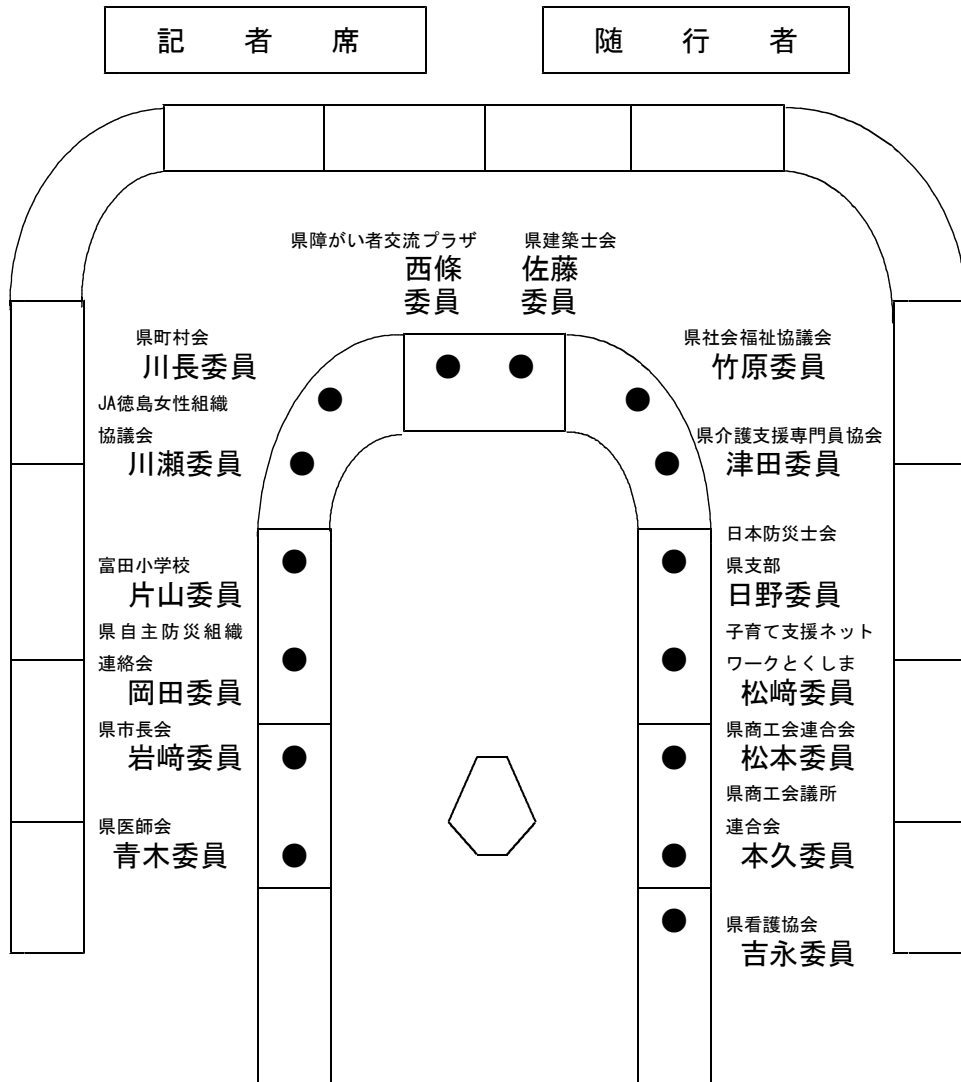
記　者　席

随　行　者

県障がい者交流プラザ
西條
委員

県建築士会
佐藤
委員

県町村会
川長委員

JA徳島女性組織
協議会
川瀬委員

富田小学校
片山委員

県自主防災組織
連絡会
岡田委員

県市長会
岩﨑委員

県医師会
青木委員

県社会福祉協議会
竹原委員

県介護支援専門員協会
津田委員

日本防災士会
県支部
日野委員

子育て支援ネット
ワークとくしま
松﨑委員

県商工会連合会
松本委員

県商工会議所
連合会
本久委員

県看護協会
吉永委員